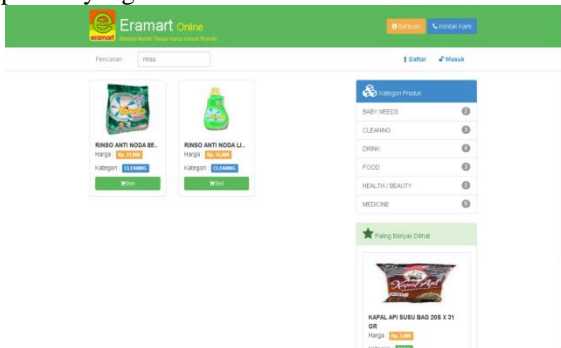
eramart Eramart Online
Belanja Mudah Tanpa Harus Keluar Rumah
Bantuan
Kontak Kami
Pencarian : rinso
Daftar
Masuk

RINSO ANTI NODA 8S..
Harga Rp. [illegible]
Kategori CLEANING
Beli

RINSO ANTI NODA LI..
Harga Rp. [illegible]
Kategori CLEANING
Beli

Kategori Produk
BABY NEEDS 2
CLEANING 3
DRINK 4
FOOD 3
HEALTH / BEAUTY 2
MEDICINE 5

Paling Banyak Dilihat
KAPAL API SUSU BAG 20S X 31 GR
Harga Rp. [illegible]
Kategori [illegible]